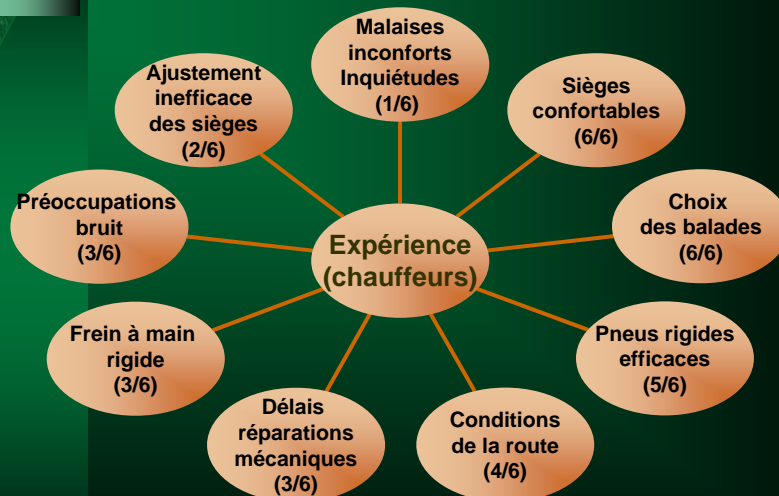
Expérience (chauffeurs)

Malaises inconforts Inquiétudes (1/6)

Sièges confortables (6/6)

Choix des balades (6/6)

Pneus rigides efficaces (5/6)

Conditions de la route (4/6)

Délais réparations mécaniques (3/6)

Frein à main rigide (3/6)

Préoccupations bruit (3/6)

Ajustement inefficace des sièges (2/6)